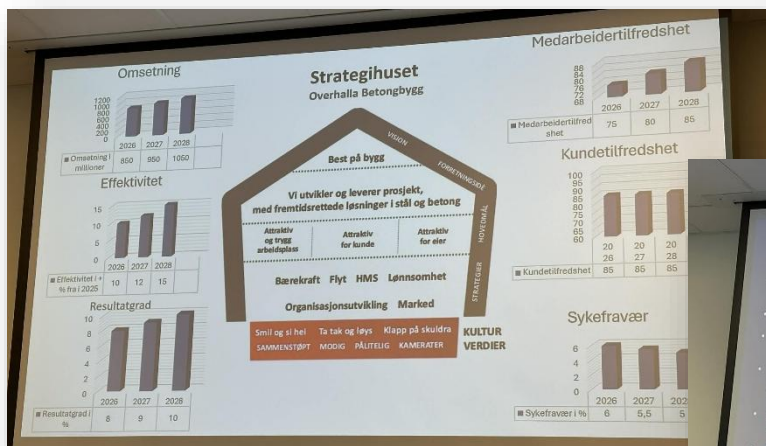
Strategihuset
Overhalla Betongbygg

VISION
FORRETNINGSIDÉ
HOVEDMÅL
STRATEGIER

Best på bygg

Vi utvikler og leverer prosjekt, med fremtidsrettede løsninger i stål og betong

Attraktiv og trygg arbeidsplass
Attraktiv for kunde
Attraktiv for eier

Bærekraft Flyt HMS Lønnsomhet
Organisasjonsutvikling Marked

Smil og si hei Ta tak og løys Klapp på skuldra
SAMMENSTØPT MODIG PÅLITELIG KAMERATER

KULTUR
VERDIER

Omsetning
1200
1000
800
600
400
200
0

| | 2026 | 2027 | 2028 |
|---|---|---|---|
| Omsetning i millioner | 850 | 950 | 1050 |

Effektivitet
15
10
5
0

| | 2026 | 2027 | 2028 |
|---|---|---|---|
| Effektivitet i ≠ % fra i 2025 | 10 | 12 | 15 |

Resultatgrad
10
8
6
4
2
0

| | 2026 | 2027 | 2028 |
|---|---|---|---|
| Resultatgrad i % | 8 | 9 | 10 |

Medarbeidertilfredshet
88
84
80
76
72
68

| | 2026 | 2027 | 2028 |
|---|---|---|---|
| Medarbeidertilfredshet | 75 | 80 | 85 |

Kundetilfredshet
100
95
90
85
80
75
70
65
60

| | 2026 | 2027 | 2028 |
|---|---|---|---|
| Kundetilfredshet | 85 | 85 | 85 |

Sykefravær
6
4
2
0

| | 2026 | 2027 | 2028 |
|---|---|---|---|
| Sykefravær i % | 6 | 5,5 | 5 |